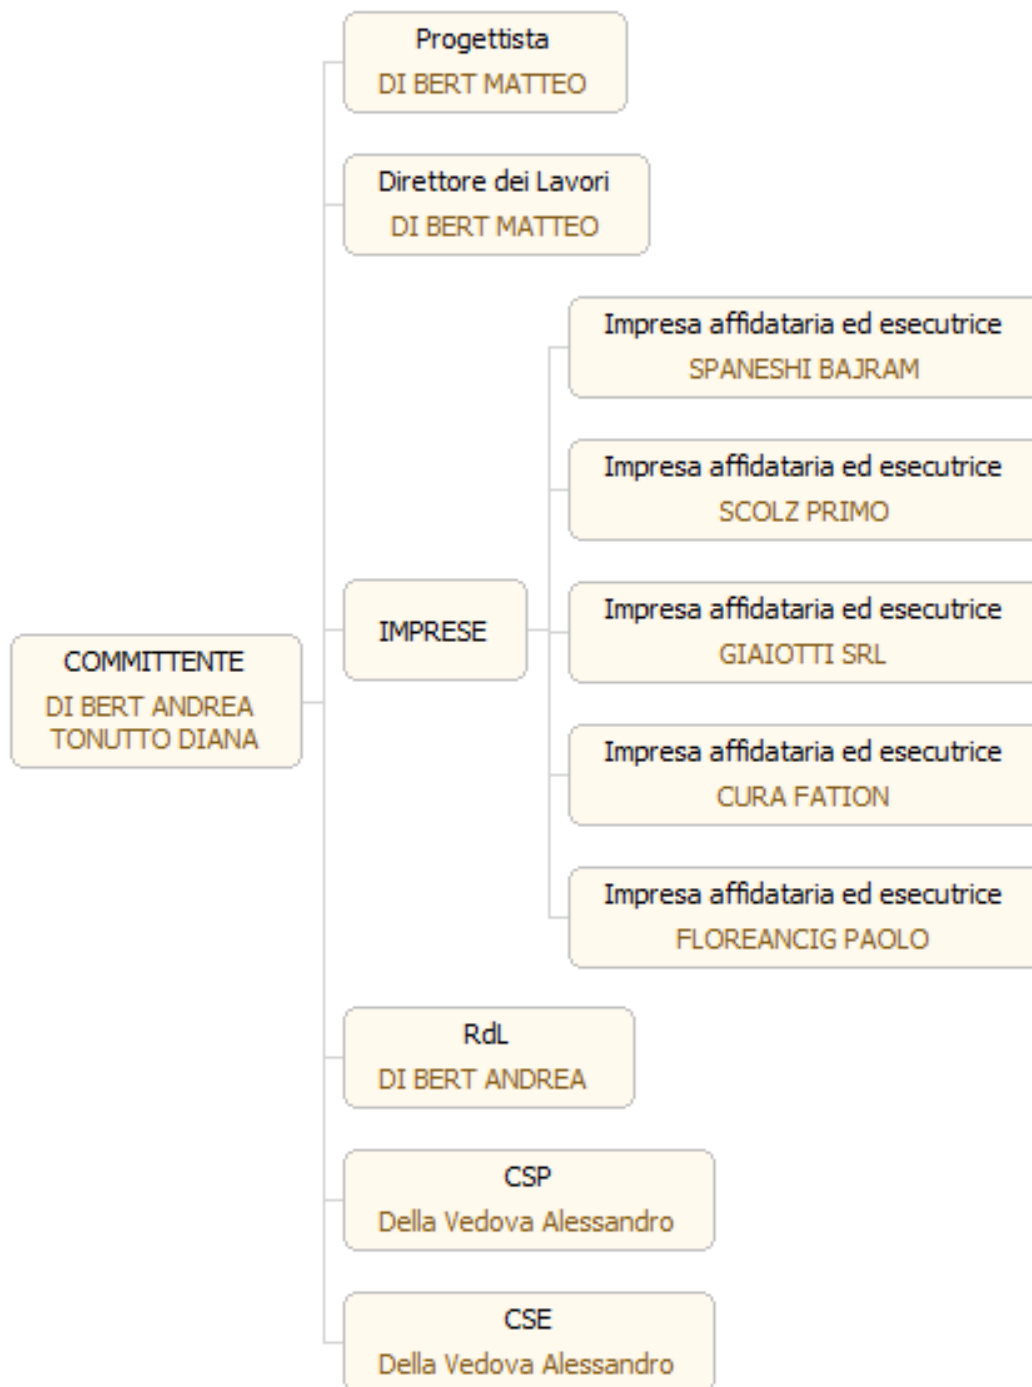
COMMITTENTE
DI BERT ANDREA
TONUTTO DIANA

Progettista
DI BERT MATTEO

Direttore dei Lavori
DI BERT MATTEO

IMPRESE

Impresa affidataria ed esecutrice
SPANESHI BAJRAM

Impresa affidataria ed esecutrice
SCOLZ PRIMO

Impresa affidataria ed esecutrice
GIAIOTTI SRL

Impresa affidataria ed esecutrice
CURA FATION

Impresa affidataria ed esecutrice
FLOREANCIG PAOLO

RdL
DI BERT ANDREA

CSP
Della Vedova Alessandro

CSE
Della Vedova Alessandro